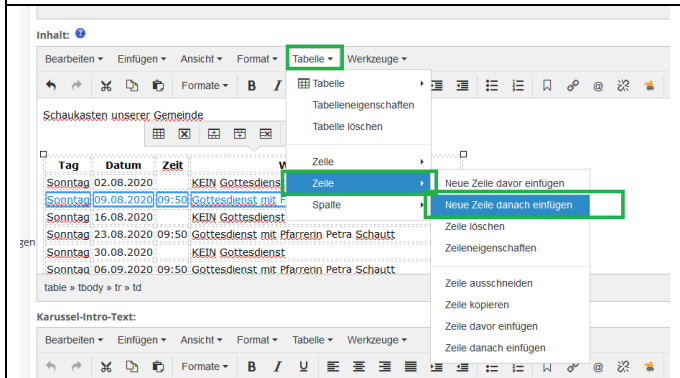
Inhalt:

Bearbeiten ▾ Einfügen ▾ Ansicht ▾ Format ▾ Tabelle ▾ Werkzeuge ▾

Formate ▾ B

Schaukasten unserer Gemeinde

| Tag | Datum | Zeit | W |
|---|---|---|---|
| Sonntag | 02.08.2020 | | KEIN Gottesdienst |
| Sonntag | 09.08.2020 | 09:50 | Gottesdienst mit P |
| Sonntag | 16.08.2020 | | KEIN Gottesdienst |
| Sonntag | 23.08.2020 | 09:50 | Gottesdienst mit Pfarrerin Petra Schautt |
| Sonntag | 30.08.2020 | | KEIN Gottesdienst |
| Sonntag | 06.09.2020 | 09:50 | Gottesdienst mit Pfarrerin Petra Schautt |

Tabelle
Tabelleneigenschaften
Tabelle löschen
Zelle
Zeile
Spalte

Neue Zeile davor einfügen
Neue Zeile danach einfügen
Zeile löschen
Zeileneigenschaften
Zeile ausschneiden
Zeile kopieren
Zeile davor einfügen
Zeile danach einfügen

gen

table » tbody » tr » td

Karussel-Intro-Text:

Bearbeiten ▾ Einfügen ▾ Ansicht ▾ Format ▾ Tabelle ▾ Werkzeuge ▾

Formate ▾ B I U